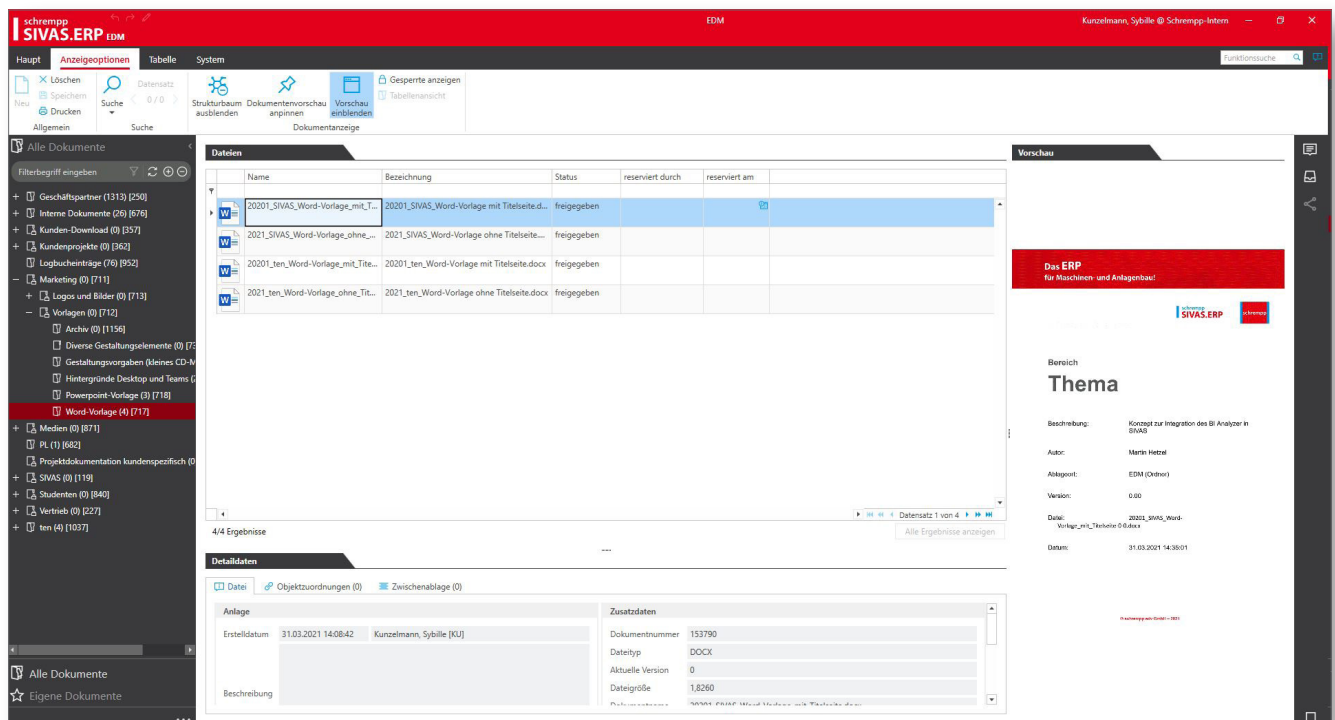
schrempp SIVAS.ERP EDM

EDM

Kunzelmann, Sybille @ Schrempp-Intern

Haupt Anzeigeoptionen Tabelle System

Funktionssuche

Neu Löschen Speichern Drucken Allgemein
Suche Datensatz 0 / 0 Suche
Strukturbaum ausblenden Dokumentenvorschau anpinnen Vorschau einblenden Gesperrte anzeigen Tabellenansicht Dokumentanzeige

Alle Dokumente

Filterbegriff eingeben

+ Geschäftspartner (1313) [250]
+ Interne Dokumente (26) [676]
+ Kunden-Download (0) [357]
+ Kundenprojekte (0) [362]
Logbucheinträge (76) [952]
− Marketing (0) [711]
+ Logos und Bilder (0) [713]
− Vorlagen (0) [712]
Archiv (0) [1156]
Diverse Gestaltungselemente (0) [7
Gestaltungsvorgaben (kleines CD-M
Hintergründe Desktop und Teams (
Powerpoint-Vorlage (3) [718]
Word-Vorlage (4) [717]
+ Medien (0) [871]
PL (1) [682]
Projektdokumentation kundenspezifisch (0
+ SIVAS (0) [119]
+ Studenten (0) [840]
+ Vertrieb (0) [227]
+ ten (4) [1037]

Alle Dokumente
Eigene Dokumente

Dateien

| Name | Bezeichnung | Status | reserviert durch | reserviert am |
|---|---|---|---|---|
| 20201_SIVAS_Word-Vorlage_mit_T... | 20201_SIVAS_Word-Vorlage mit Titelseite.d... | freigegeben | | |
| 2021_SIVAS_Word-Vorlage_ohne_... | 2021_SIVAS_Word-Vorlage ohne Titelseite.... | freigegeben | | |
| 20201_ten_Word-Vorlage_mit_Tite... | 20201_ten_Word-Vorlage mit Titelseite.docx | freigegeben | | |
| 2021_ten_Word-Vorlage_ohne_Tit... | 2021_ten_Word-Vorlage ohne Titelseite.docx | freigegeben | | |

Datensatz 1 von 4

4/4 Ergebnisse

Alle Ergebnisse anzeigen

Detaildaten

Datei Objektzuordnungen (0) Zwischenablage (0)

Anlage
Erstelldatum 31.03.2021 14:08:42 Kunzelmann, Sybille [KU]
Beschreibung

Zusatzdaten
Dokumentnummer 153790
Dateityp DOCX
Aktuelle Version 0
Dateigröße 1,8260

Vorschau

Das ERP für Maschinen- und Anlagenbau!

schrempp SIVAS.ERP schrempp

Bereich
Thema

Beschreibung: Konzept zur Integration des BI Analyzer in SIVAS
Autor: Martin Hetzel
Ablageort: EDM (Ordner)
Version: 0.00
Datei: 20201_SIVAS_Word-Vorlage_mit_Titelseite 0.0.docx
Datum: 31.03.2021 14:35:01